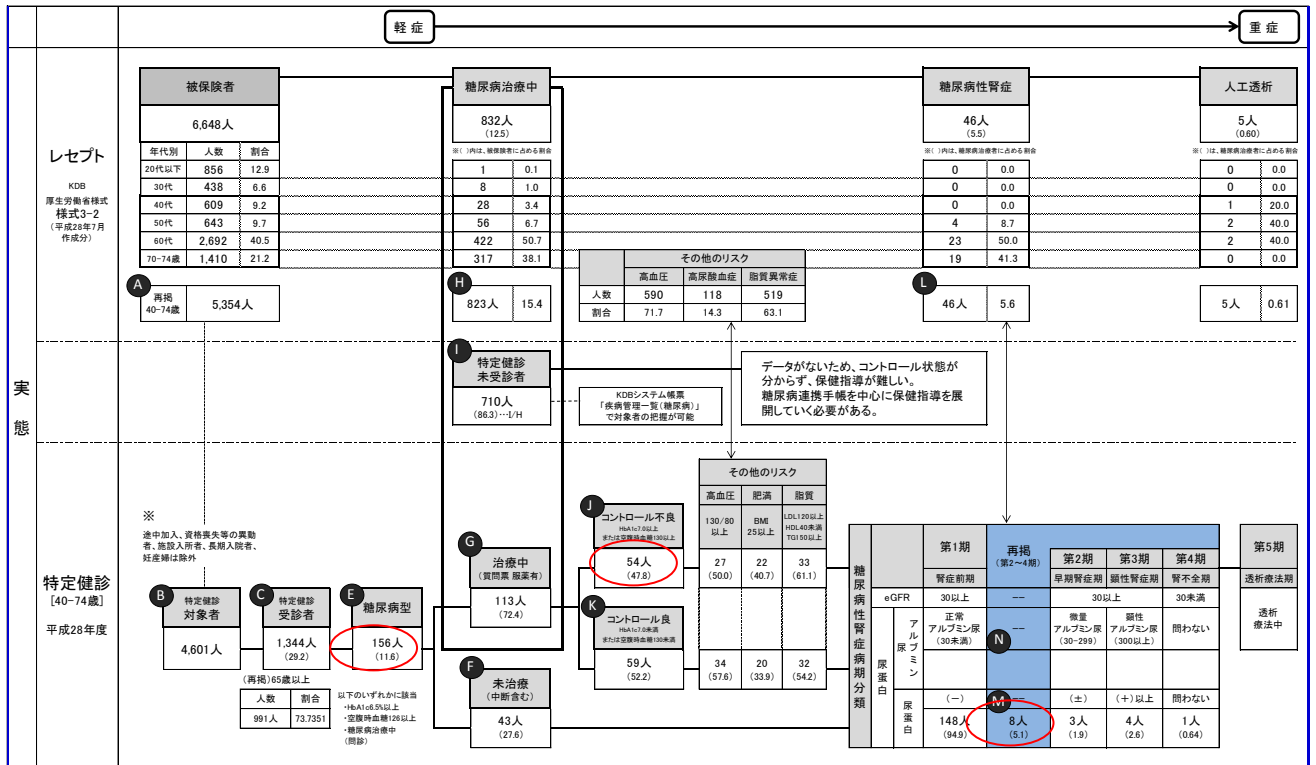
軽 症

重 症

実

態

レセプト

KDB
厚生労働省様式
様式3-2
（平成28年7月作成分）

被保険者

6,648人

| 年代別 | 人数 | 割合 |
|---|---|---|
| 20代以下 | 856 | 12.9 |
| 30代 | 438 | 6.6 |
| 40代 | 609 | 9.2 |
| 50代 | 643 | 9.7 |
| 60代 | 2,692 | 40.5 |
| 70−74歳 | 1,410 | 21.2 |

A

再掲
40−74歳

5,354人

糖尿病治療中

832人
（12.5）

※（ ）内は、被保険者に占める割合

| 1 | 0.1 |
|---|---|
| 8 | 1.0 |
| 28 | 3.4 |
| 56 | 6.7 |
| 422 | 50.7 |
| 317 | 38.1 |

H

823人 15.4

その他のリスク

| | 高血圧 | 高尿酸血症 | 脂質異常症 |
|---|---|---|---|
| 人数 | 590 | 118 | 519 |
| 割合 | 71.7 | 14.3 | 63.1 |

糖尿病性腎症

46人
（5.5）

※（ ）内は、糖尿病治療者に占める割合

| 0 | 0.0 |
|---|---|
| 0 | 0.0 |
| 0 | 0.0 |
| 4 | 8.7 |
| 23 | 50.0 |
| 19 | 41.3 |

L

46人 5.6

人工透析

5人
（0.60）

※（ ）内は、糖尿病治療者に占める割合

| 0 | 0.0 |
|---|---|
| 0 | 0.0 |
| 1 | 20.0 |
| 2 | 40.0 |
| 2 | 40.0 |
| 0 | 0.0 |

5人 0.61

I

特定健診
未受診者

710人
（86.3）…I/H

KDBシステム帳票
「疾病管理一覧（糖尿病）」
で対象者の把握が可能

データがないため、コントロール状態が分からず、保健指導が難しい。
糖尿病連携手帳を中心に保健指導を展開していく必要がある。

特定健診
［40−74歳］
平成28年度

※
途中加入、資格喪失等の異動者、施設入所者、長期入院者、妊産婦は除外

B
特定健診
対象者
4,601人

C
特定健診
受診者
1,344人
（29.2）

（再掲）65歳以上

| 人数 | 割合 |
|---|---|
| 991人 | 73.7351 |

E
糖尿病型
156人
（11.6）

以下のいずれかに該当
・HbA1c6.5%以上
・空腹時血糖126以上
・糖尿病治療中
（問診）

G
治療中
（質問票 服薬有）
113人
（72.4）

F
未治療
（中断含む）
43人
（27.6）

J
コントロール不良
HbA1c7.0以上
または空腹時血糖130以上
54人
（47.8）

K
コントロール良
HbA1c7.0未満
または空腹時血糖130未満
59人
（52.2）

その他のリスク

| 高血圧 | 肥満 | 脂質 |
|---|---|---|
| 130/80以上 | BMI 25以上 | LDL120以上 HDL40未満 TG150以上 |
| 27 （50.0） | 22 （40.7） | 33 （61.1） |
| | | |
| 34 （57.6） | 20 （33.9） | 32 （54.2） |

糖尿病性腎症病期分類

| | | 第1期 | 再掲（第2〜4期） | 第2期 | 第3期 | 第4期 |
|---|---|---|---|---|---|---|
| | | 腎症前期 | | 早期腎症期 | 顕性腎症期 | 腎不全期 |
| eGFR | | 30以上 | −− | 30以上 | 30以上 | 30未満 |
| 尿蛋白 | 尿アルブミン | 正常アルブミン尿（30未満） | N −− | 微量アルブミン尿（30−299） | 顕性アルブミン尿（300以上） | 問わない |
| | 尿蛋白 | （−） | M −− | （±） | （+）以上 | 問わない |
| | | 148人（94.9） | 8人（5.1） | 3人（1.9） | 4人（2.6） | 1人（0.64） |

第5期
透析療法期
透析療法中